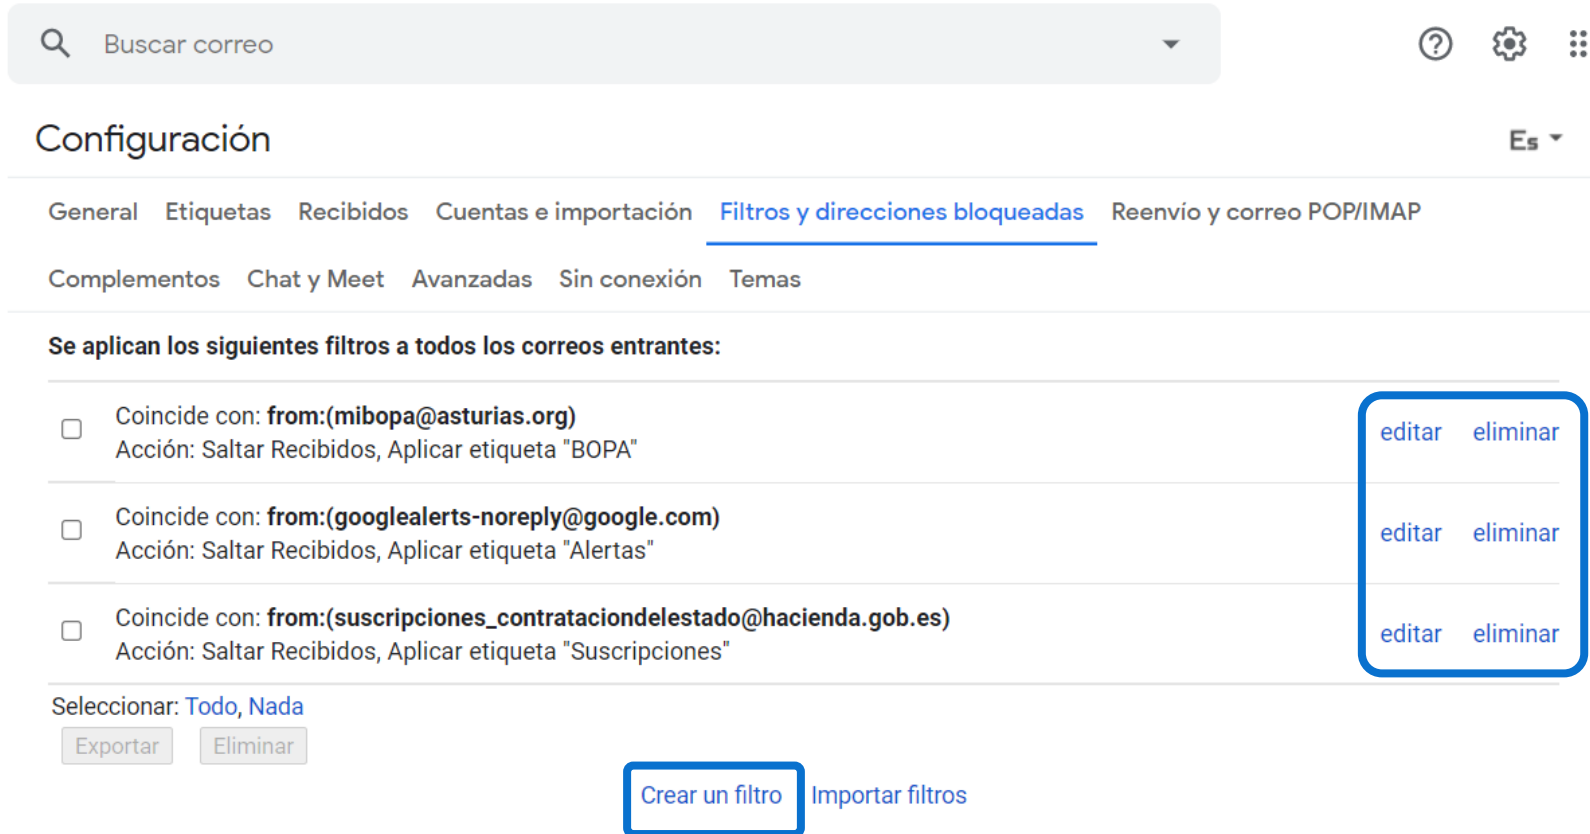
Buscar correo

Configuración

Es

General Etiquetas Recibidos Cuentas e importación Filtros y direcciones bloqueadas Reenvío y correo POP/IMAP

Complementos Chat y Meet Avanzadas Sin conexión Temas

Se aplican los siguientes filtros a todos los correos entrantes:

Coincide con: **from:(mibopa@asturias.org)**
Acción: Saltar Recibidos, Aplicar etiqueta "BOPA"
editar eliminar

Coincide con: **from:(googlealerts-noreply@google.com)**
Acción: Saltar Recibidos, Aplicar etiqueta "Alertas"
editar eliminar

Coincide con: **from:(suscripciones_contrataciondelestado@hacienda.gob.es)**
Acción: Saltar Recibidos, Aplicar etiqueta "Suscripciones"
editar eliminar

Seleccionar: Todo, Nada

Exportar Eliminar

Crear un filtro Importar filtros